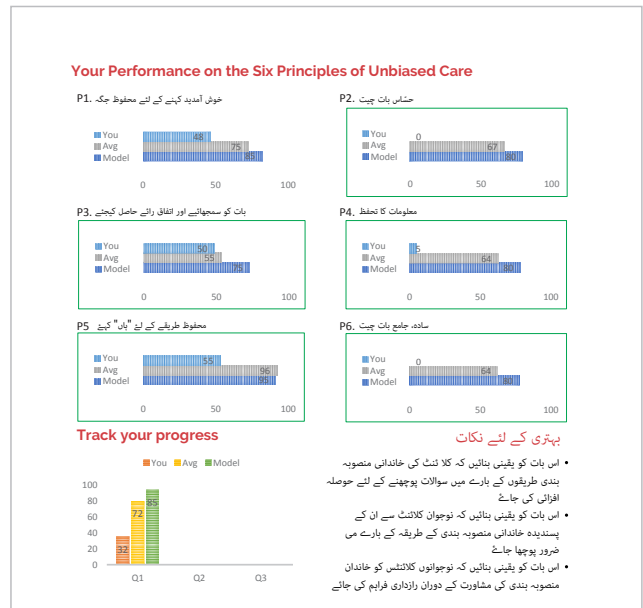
Your Performance on the Six Principles of Unbiased Care

P1. خوش آمدید کہنے کے لئے محفوظ جگہ

You
Avg
Model
48
75
85
0 50 100

P2. حساس بات چیت

You
Avg
Model
0
67
80
0 50 100

P3. بات کو سمجھانے اور اتفاق رائے حاصل کیجئے

You
Avg
Model
50
55
75
0 50 100

P4. معلومات کا تحفظ

You
Avg
Model
5
64
80
0 50 100

P5 محفوظ طریقے کے لئے "ہاں" کہیے

You
Avg
Model
55
96
95
0 50 100

P6. سادہ، جامع بات چیت

You
Avg
Model
0
64
80
0 50 100

Track your progress

You Avg Model

100
80
60
40
20
0
32
72
85
Q1 Q2 Q3

بہتری کے لئے نکات

- اس بات کو یقینی بنائیں کہ کلا ئنٹ کو خاندانی منصوبہ بندی طریقوں کے بارے میں سوالات پوچھنے کے لئے حوصلہ افزائی کی جائے
- اس بات کو یقینی بنائیں کہ نوجوان کلائنٹ سے ان کے پسندیدہ خاندانی منصوبہ بندی کے طریقہ کے بارے می ضرور پوچھا جائے
- اس بات کو یقینی بنائیں کہ نوجوانوں کلائنٹس کو خاندان منصوبہ بندی کی مشاورت کے دوران رازداری فراہم کی جائے